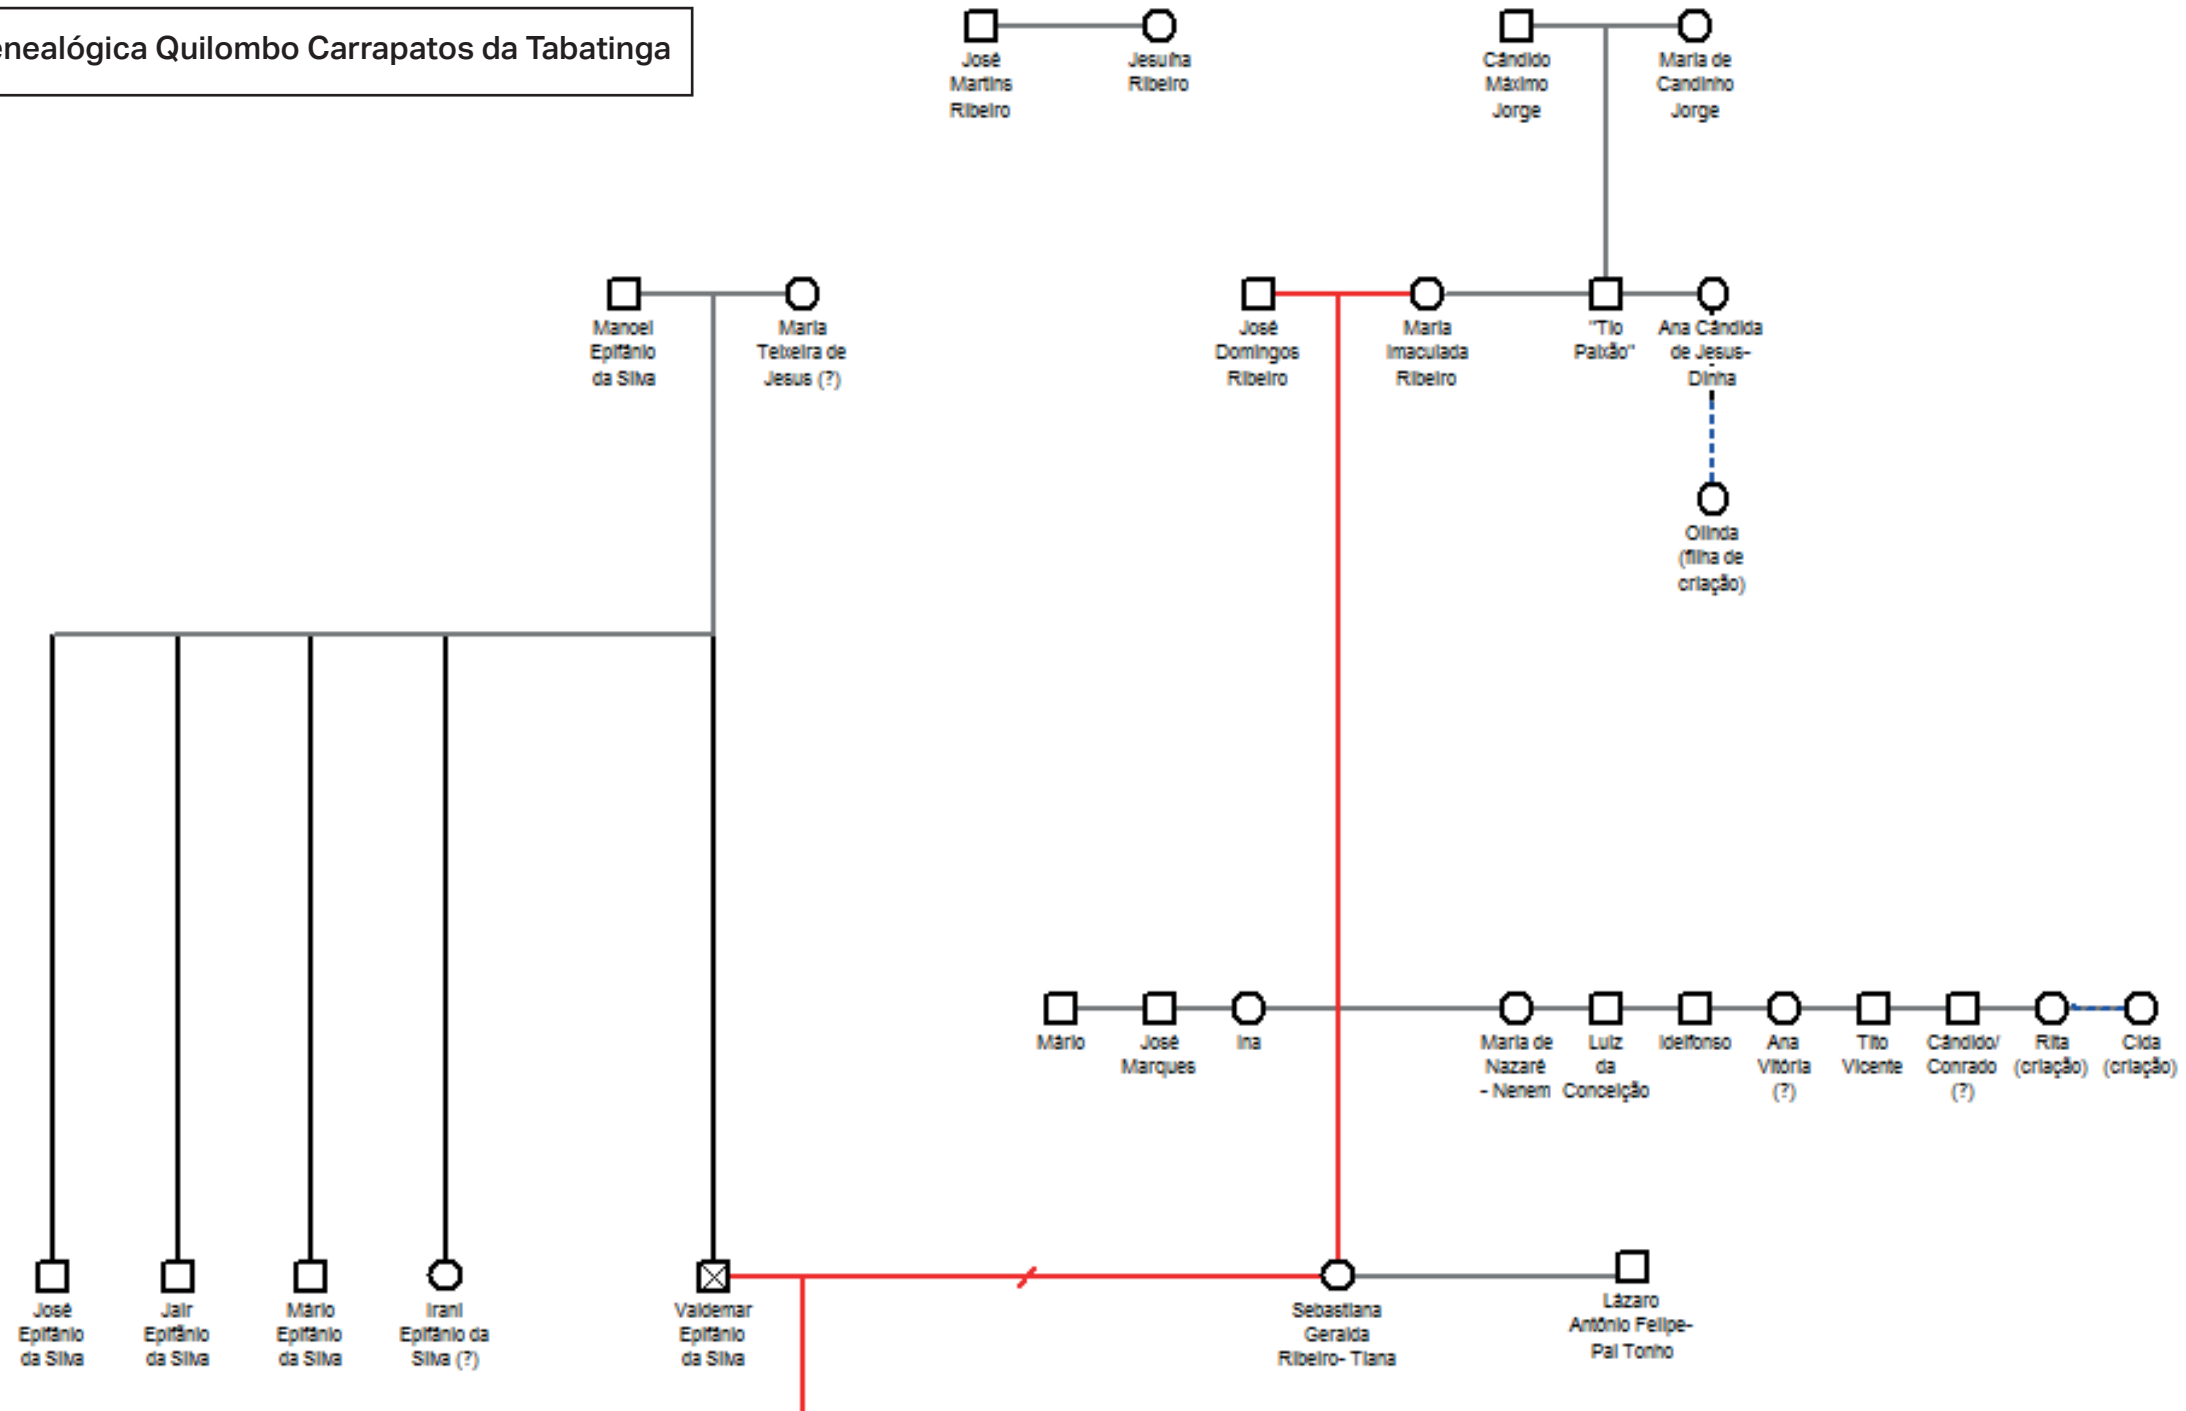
enealógica Quilombo Carrapatos da Tabatinga

José Martins Ribeiro

Jesulha Ribeiro

Cândido Máximo Jorge

Maria de Candinho Jorge

Manoel Epifânio da Silva

Maria Teixeira de Jesus (?)

José Domingos Ribeiro

Maria Imaculada Ribeiro

"Tio Paixão"

Ana Cândida de Jesus- Dinha

Olinda (filha de criação)

Mário

José Marques

Ina

Maria de Nazaré - Nenem

Luiz da Conceição

Idelfonso

Ana Vitória (?)

Tito Vicente

Cândido/ Conrado (?)

Rita (criação)

Cida (criação)

José Epifânio da Silva

Jair Epifânio da Silva

Mário Epifânio da Silva

Irani Epifânio da Silva (?)

Valdemar Epifânio da Silva

Sebastiana Geralda Ribeiro- Tiana

Lázaro Antônio Felipe- Pai Tonho